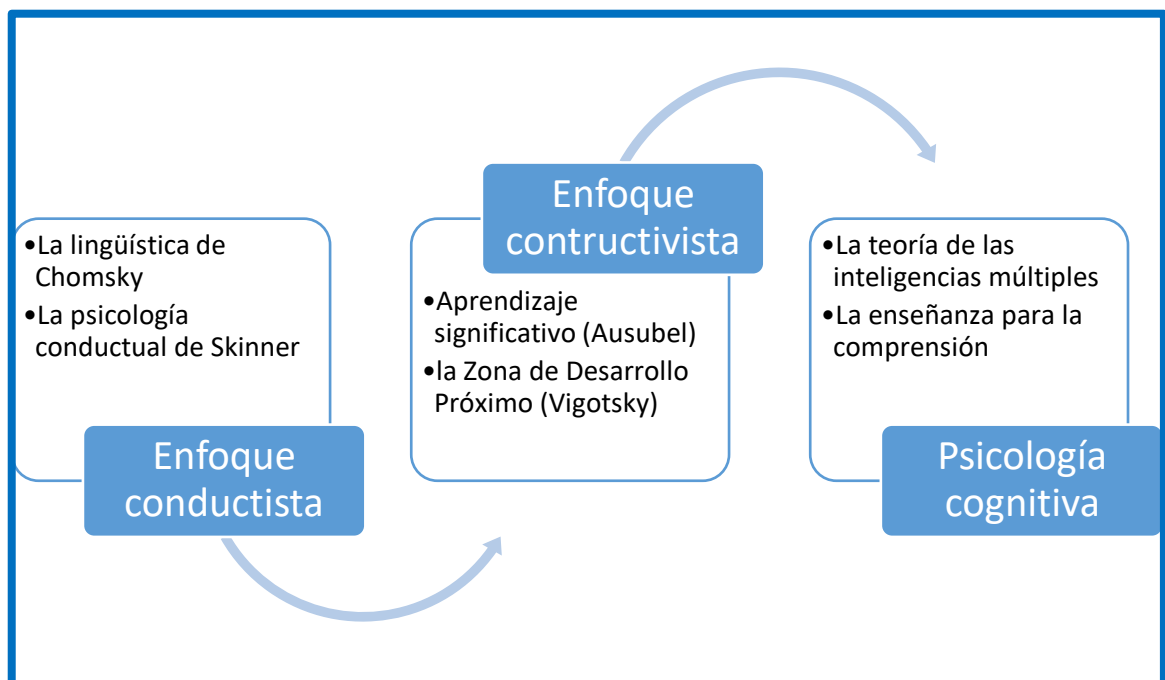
•La lingüística de Chomsky
•La psicología conductual de Skinner

Enfoque conductista

Enfoque contructivista

•Aprendizaje significativo (Ausubel)
•la Zona de Desarrollo Próximo (Vigotsky)

•La teoría de las inteligencias múltiples
•La enseñanza para la comprensión

Psicología cognitiva